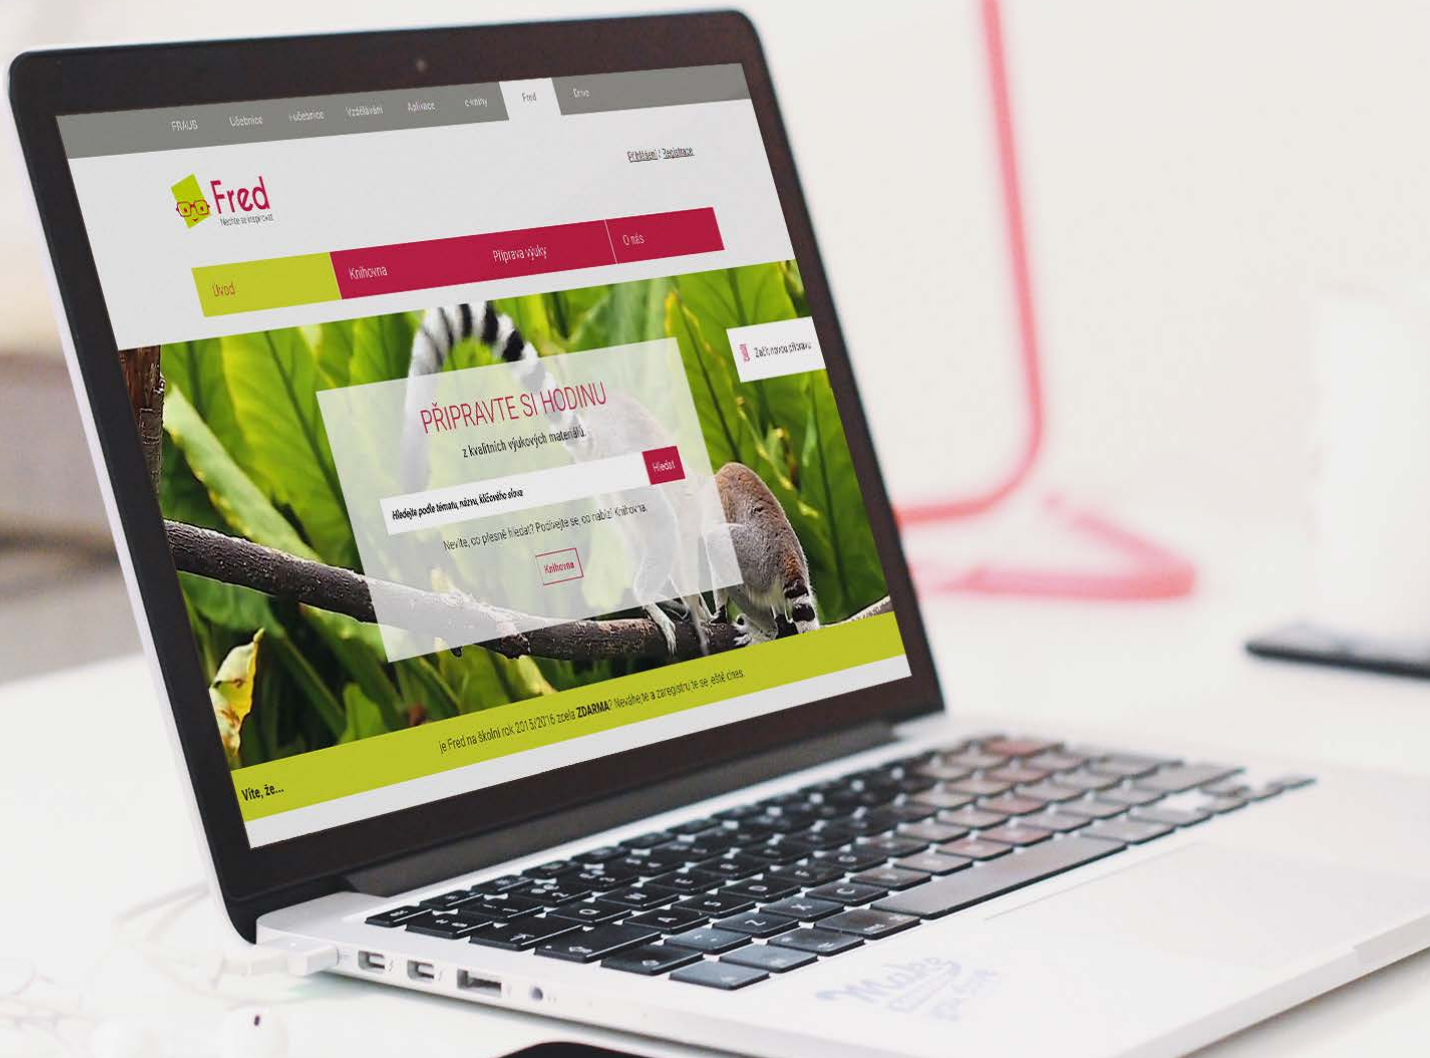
FRAUS Učebnice Učebnice Vzdělávání Aplikace e-knihy Fred Drive

Přihlášení / Registrace

Fred
Nechte se inspirovat

Úvod Knihovna Příprava výuky O nás

Začít novou přípravu

PŘIPRAVTE SI HODINU
z kvalitních výukových materiálů

Hledejte podle tématu, názvu, klíčového slova
Hledat

Nevíte, co přesně hledat? Podívejte se, co nabízí Knihovna.

Knihovna

je Fred na školní rok 2015/2016 zcela ZDARMA? Neváhejte a zaregistrujte se ještě dnes.

Víte, že...